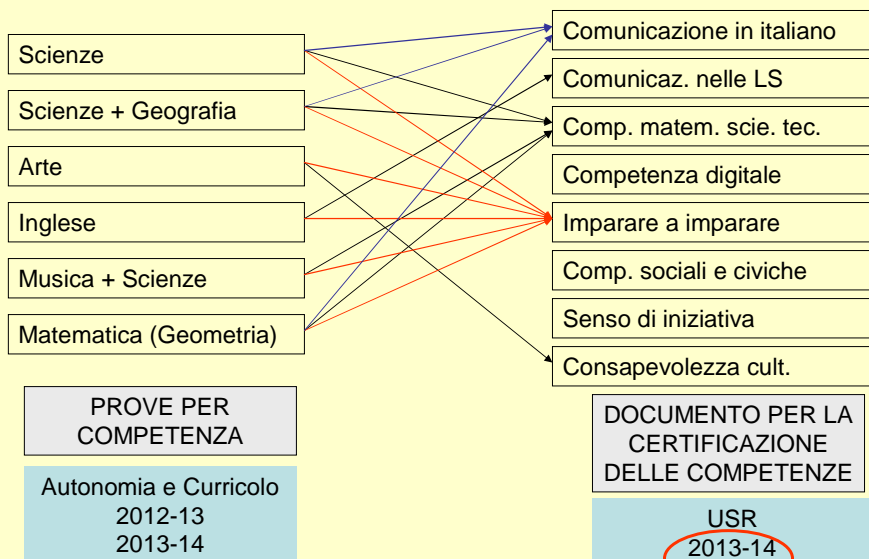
Scienze

Scienze + Geografia

Arte

Inglese

Musica + Scienze

Matematica (Geometria)

Comunicazione in italiano

Comunicaz. nelle LS

Comp. matem. scie. tec.

Competenza digitale

Imparare a imparare

Comp. sociali e civiche

Senso di iniziativa

Consapevolezza cult.

PROVE PER COMPETENZA

Autonomia e Curricolo
2012-13
2013-14

DOCUMENTO PER LA CERTIFICAZIONE DELLE COMPETENZE

USR
2013-14